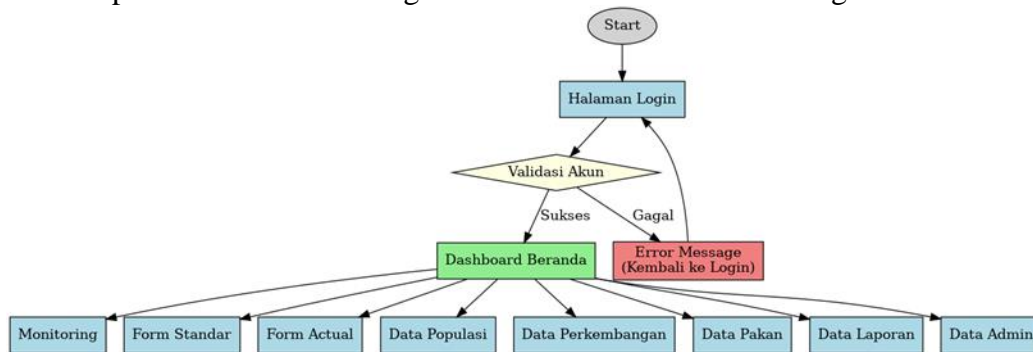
Start

Halaman Login

Validasi Akun

Sukses

Gagal

Dashboard Beranda

Error Message
(Kembali ke Login)

Monitoring

Form Standar

Form Actual

Data Populasi

Data Perkembangan

Data Pakan

Data Laporan

Data Admin